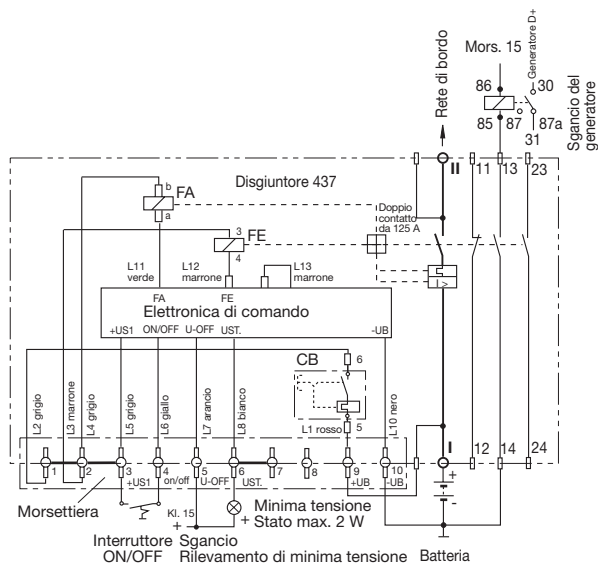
Mors. 15

Generatore D+

86

30

85

87

87a

31

Sgancio del generatore

Rete di bordo

Disgiuntore 437

II

11

13

23

b

FA

a

Doppio contatto da 125 A

3

FE

4

L11 verde

L12 marrone

L13 marrone

FA

FE

Elettronica di comando

+US1

ON/OFF

U-OFF

UST.

-UB

I >

CB

6

5

L1 rosso

L2 grigio

L3 marrone

L4 grigio

L5 grigio

L6 giallo

L7 arancio

L8 bianco

L10 nero

I

12

14

24

1

2

3

+US1

4

on/off

5

U-OFF

6

UST.

7

8

9

+UB

10

-UB

+

-

Morsettiera

Kl. 15

+

Minima tensione

+ Stato max. 2 W

Interruttore ON/OFF

Sgancio

Rilevamento di minima tensione

Batteria